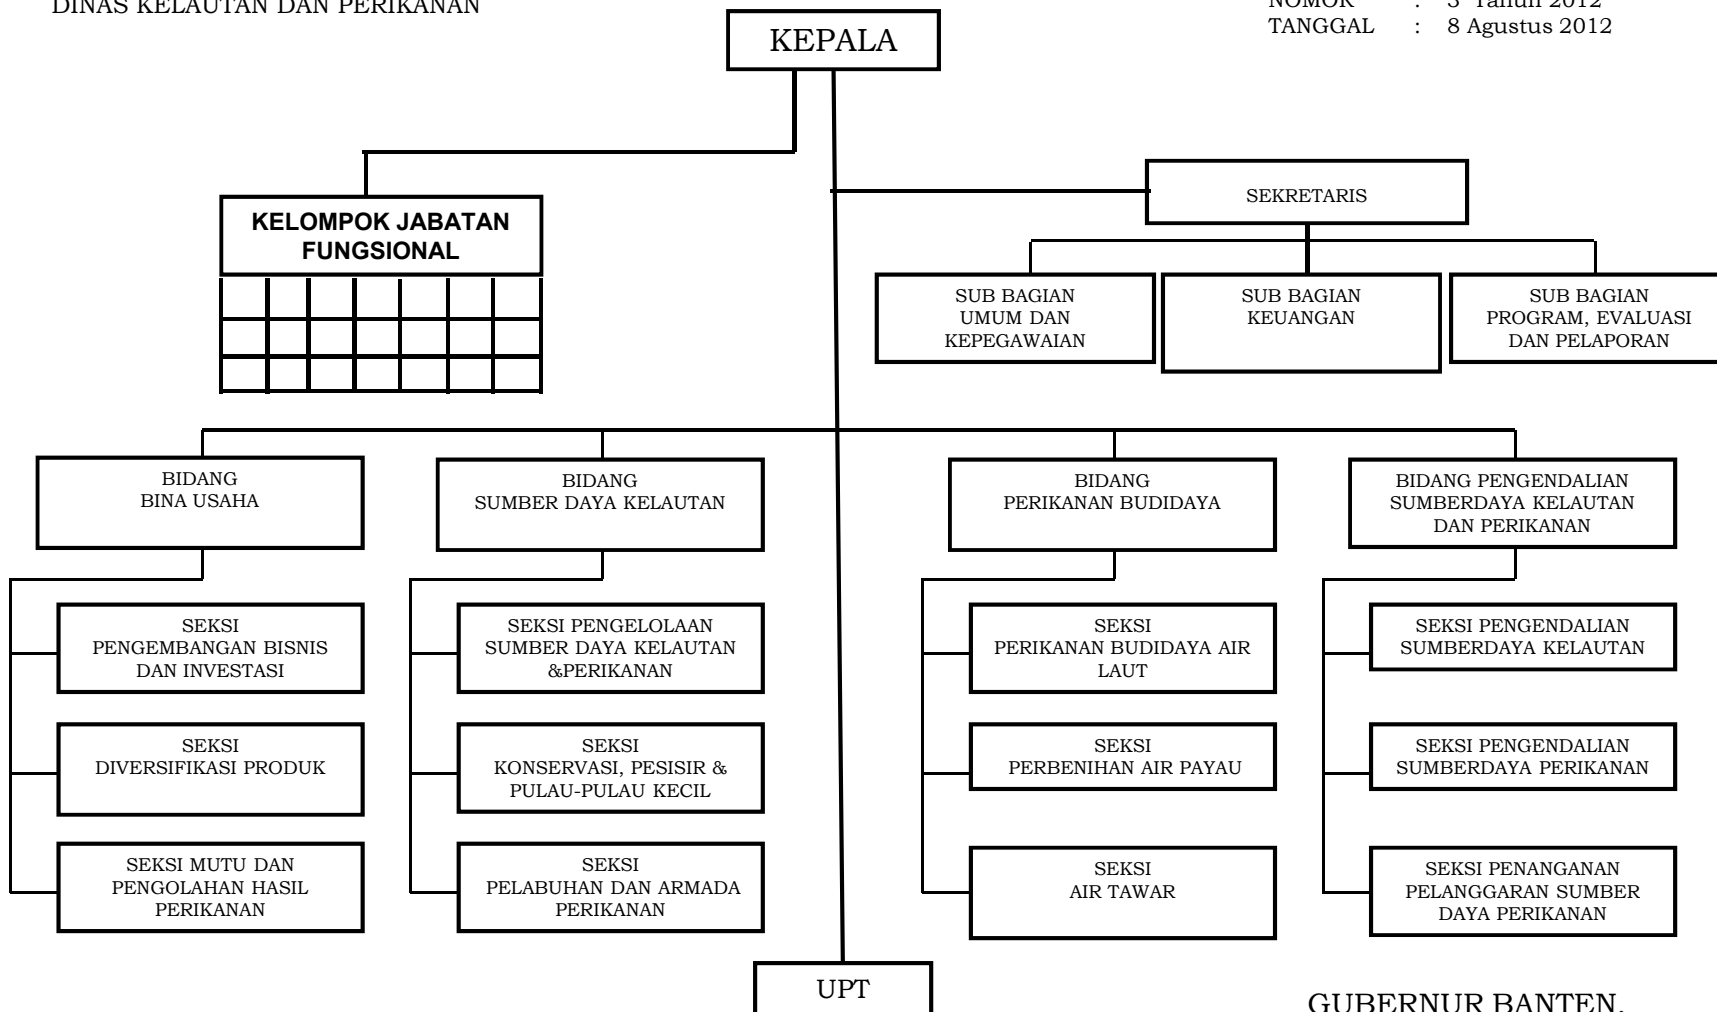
DINAS KELAUTAN DAN PERIKANAN

NOMOR : 3 Tahun 2012
TANGGAL : 8 Agustus 2012

KEPALA

KELOMPOK JABATAN FUNGSIONAL

SEKRETARIS

SUB BAGIAN UMUM DAN KEPEGAWAIAN

SUB BAGIAN KEUANGAN

SUB BAGIAN PROGRAM, EVALUASI DAN PELAPORAN

BIDANG BINA USAHA

SEKSI PENGEMBANGAN BISNIS DAN INVESTASI

SEKSI DIVERSIFIKASI PRODUK

SEKSI MUTU DAN PENGOLAHAN HASIL PERIKANAN

BIDANG SUMBER DAYA KELAUTAN

SEKSI PENGELOLAAN SUMBER DAYA KELAUTAN &PERIKANAN

SEKSI KONSERVASI, PESISIR & PULAU-PULAU KECIL

SEKSI PELABUHAN DAN ARMADA PERIKANAN

BIDANG PERIKANAN BUDIDAYA

SEKSI PERIKANAN BUDIDAYA AIR LAUT

SEKSI PERBENIHAN AIR PAYAU

SEKSI AIR TAWAR

BIDANG PENGENDALIAN SUMBERDAYA KELAUTAN DAN PERIKANAN

SEKSI PENGENDALIAN SUMBERDAYA KELAUTAN

SEKSI PENGENDALIAN SUMBERDAYA PERIKANAN

SEKSI PENANGANAN PELANGGARAN SUMBER DAYA PERIKANAN

UPT

GUBERNUR BANTEN,